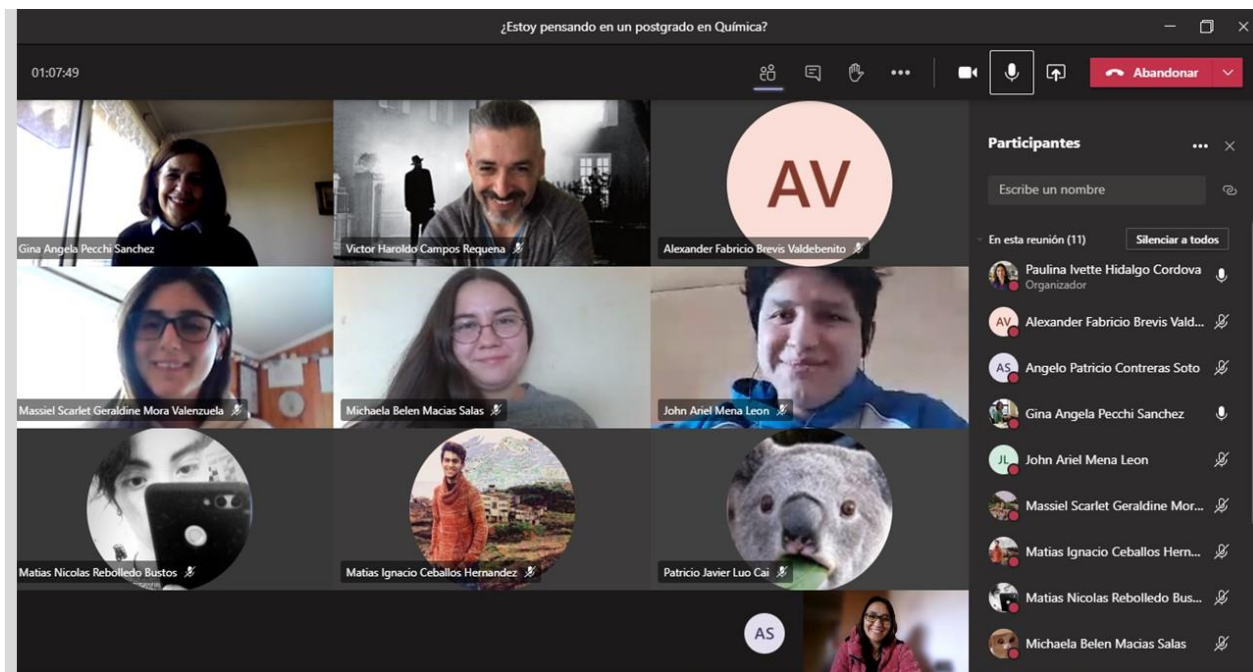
¿Estoy pensando en un postgrado en Química?

01:07:49

Abandonar

Gina Angela Pecchi Sanchez

Victor Haroldo Campos Requena

AV

Alexander Fabricio Brevis Valdebenito

Massiel Scarlet Geraldine Mora Valenzuela

Michaela Belen Macias Salas

John Ariel Mena Leon

Matias Nicolas Rebolledo Bustos

Matias Ignacio Ceballos Hernandez

Patricio Javier Luo Cai

AS

Participantes

Escribe un nombre

En esta reunión (11)

Silenciar a todos

Paulina Ivette Hidalgo Cordova
Organizador

AV Alexander Fabricio Brevis Vald...

AS Angelo Patricio Contreras Soto

Gina Angela Pecchi Sanchez

JL John Ariel Mena Leon

Massiel Scarlet Geraldine Mor...

Matias Ignacio Ceballos Hern...

Matias Nicolas Rebolledo Bus...

Michaela Belen Macias Salas